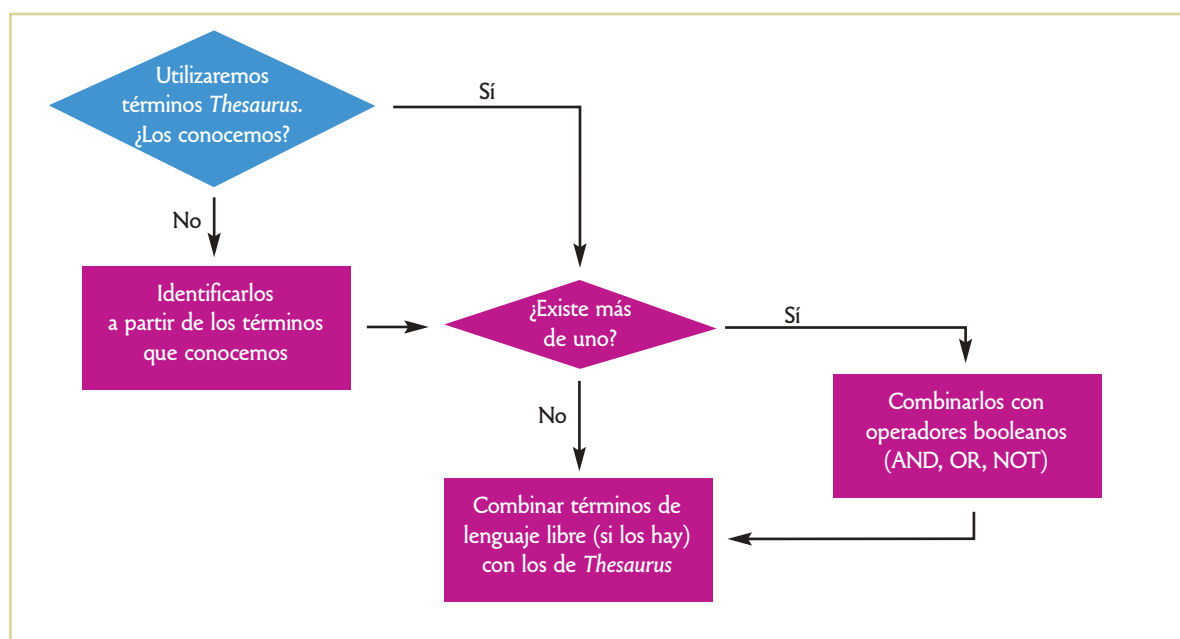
Utilizaremos términos *Thesaurus*. ¿Los conocemos?

Sí

No

Identificarlos a partir de los términos que conocemos

¿Existe más de uno?

Sí

No

Combinarlos con operadores booleanos (AND, OR, NOT)

Combinar términos de lenguaje libre (si los hay) con los de *Thesaurus*